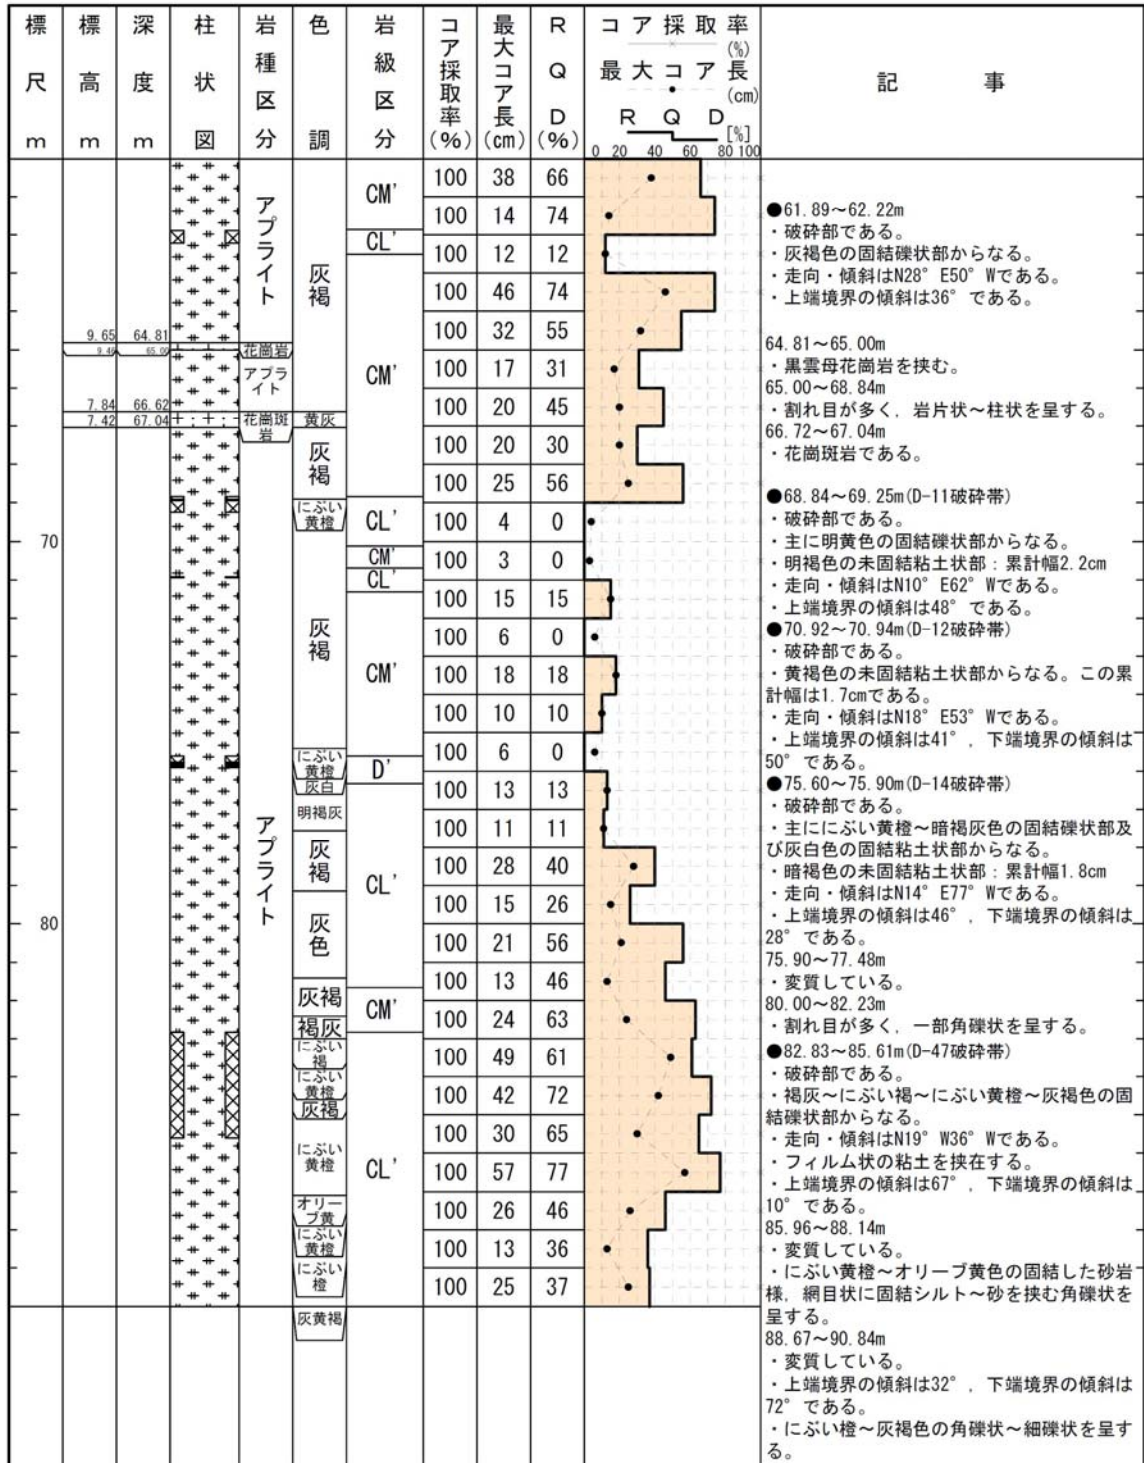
| 標尺 m | 標高 m | 深度 m | 柱状図 | 岩種区分 | 色調 | 岩級区分 | コア採取率 (%) | 最大コア長 (cm) | RQD (%) | コア採取率 (%) 最大コア長 (cm) RQD [%] 0 20 40 60 80 100 | 記事 |
|---|---|---|---|---|---|---|---|---|---|---|---|
| | | | | アプライト | 灰褐 | CM' | 100 | 38 | 66 | | |
| | | | | | | | 100 | 14 | 74 | | ●61.89～62.22m ・破砕部である。 ・灰褐色の固結礫状部からなる。 ・走向・傾斜はN28° E50° Wである。 ・上端境界の傾斜は36° である。 |
| | | | | | | CL' | 100 | 12 | 12 | | |
| | | | | | | CM' | 100 | 46 | 74 | | |
| | 9.65 | 64.81 | | | | | 100 | 32 | 55 | | 64.81～65.00m ・黒雲母花崗岩を挟む。 |
| | 9.46 | 65.00 | | 花崗岩 | | | | | | | |
| | | | | アプライト | | | 100 | 17 | 31 | | 65.00～68.84m ・割れ目が多く, 岩片状～柱状を呈する。 |
| | 7.84 | 66.62 | | | | | 100 | 20 | 45 | | 66.72～67.04m ・花崗斑岩である。 |
| | 7.42 | 67.04 | | 花崗斑岩 | 黄灰 | | | | | | |
| | | | | | 灰褐 | | 100 | 20 | 30 | | |
| | | | | | | | 100 | 25 | 56 | | |
| | | | | | にぶい黄橙 | CL' | 100 | 4 | 0 | | ●68.84～69.25m(D-11破砕帯) ・破砕部である。 ・主に明黄色の固結礫状部からなる。 ・明褐色の未固結粘土状部：累計幅2.2cm ・走向・傾斜はN10° E62° Wである。 ・上端境界の傾斜は48° である。 |
| 70 | | | | | | CM' | 100 | 3 | 0 | | |
| | | | | | | CL' | 100 | 15 | 15 | | |
| | | | | | 灰褐 | CM' | 100 | 6 | 0 | | ●70.92～70.94m(D-12破砕帯) ・破砕部である。 ・黄褐色の未固結粘土状部からなる。この累計幅は1.7cmである。 ・走向・傾斜はN18° E53° Wである。 ・上端境界の傾斜は41°, 下端境界の傾斜は50° である。 |
| | | | | | | | 100 | 18 | 18 | | |
| | | | | | | | 100 | 10 | 10 | | |
| | | | | | にぶい黄橙 | D' | 100 | 6 | 0 | | |
| | | | | アプライト | 灰白 | | 100 | 13 | 13 | | ●75.60～75.90m(D-14破砕帯) ・破砕部である。 ・主ににぶい黄橙～暗褐灰色の固結礫状部及び灰白色の固結粘土状部からなる。 ・暗褐色の未固結粘土状部：累計幅1.8cm ・走向・傾斜はN14° E77° Wである。 ・上端境界の傾斜は46°, 下端境界の傾斜は28° である。 |
| | | | | | 明褐灰 | | 100 | 11 | 11 | | |
| | | | | | 灰褐 | CL' | 100 | 28 | 40 | | |
| | | | | | | | 100 | 15 | 26 | | 75.90～77.48m ・変質している。 |
| 80 | | | | | 灰色 | | 100 | 21 | 56 | | |
| | | | | | 灰褐 | CM' | 100 | 13 | 46 | | 80.00～82.23m ・割れ目が多く, 一部角礫状を呈する。 |
| | | | | | 褐灰 | | 100 | 24 | 63 | | |
| | | | | | にぶい褐 | CL' | 100 | 49 | 61 | | ●82.83～85.61m(D-47破砕帯) ・破砕部である。 ・褐灰～にぶい褐～にぶい黄橙～灰褐色の固結礫状部からなる。 ・走向・傾斜はN19° W36° Wである。 ・フィルム状の粘土を挟在する。 ・上端境界の傾斜は67°, 下端境界の傾斜は10° である。 |
| | | | | | にぶい黄橙 | | 100 | 42 | 72 | | |
| | | | | | 灰褐 | | 100 | 30 | 65 | | |
| | | | | | にぶい黄橙 | | 100 | 57 | 77 | | |
| | | | | | オリーブ黄 | | 100 | 26 | 46 | | 85.96～88.14m ・変質している。 ・にぶい黄橙～オリーブ黄色の固結した砂岩様, 網目状に固結シルト～砂を挟む角礫状を呈する。 |
| | | | | | にぶい黄橙 | | 100 | 13 | 36 | | |
| | | | | | にぶい橙 | | 100 | 25 | 37 | | |
| | | | | | 灰黄褐 | | | | | | 88.67～90.84m ・変質している。 ・上端境界の傾斜は32°, 下端境界の傾斜は72° である。 ・にぶい橙～灰褐色の角礫状～細礫状を呈する。 |